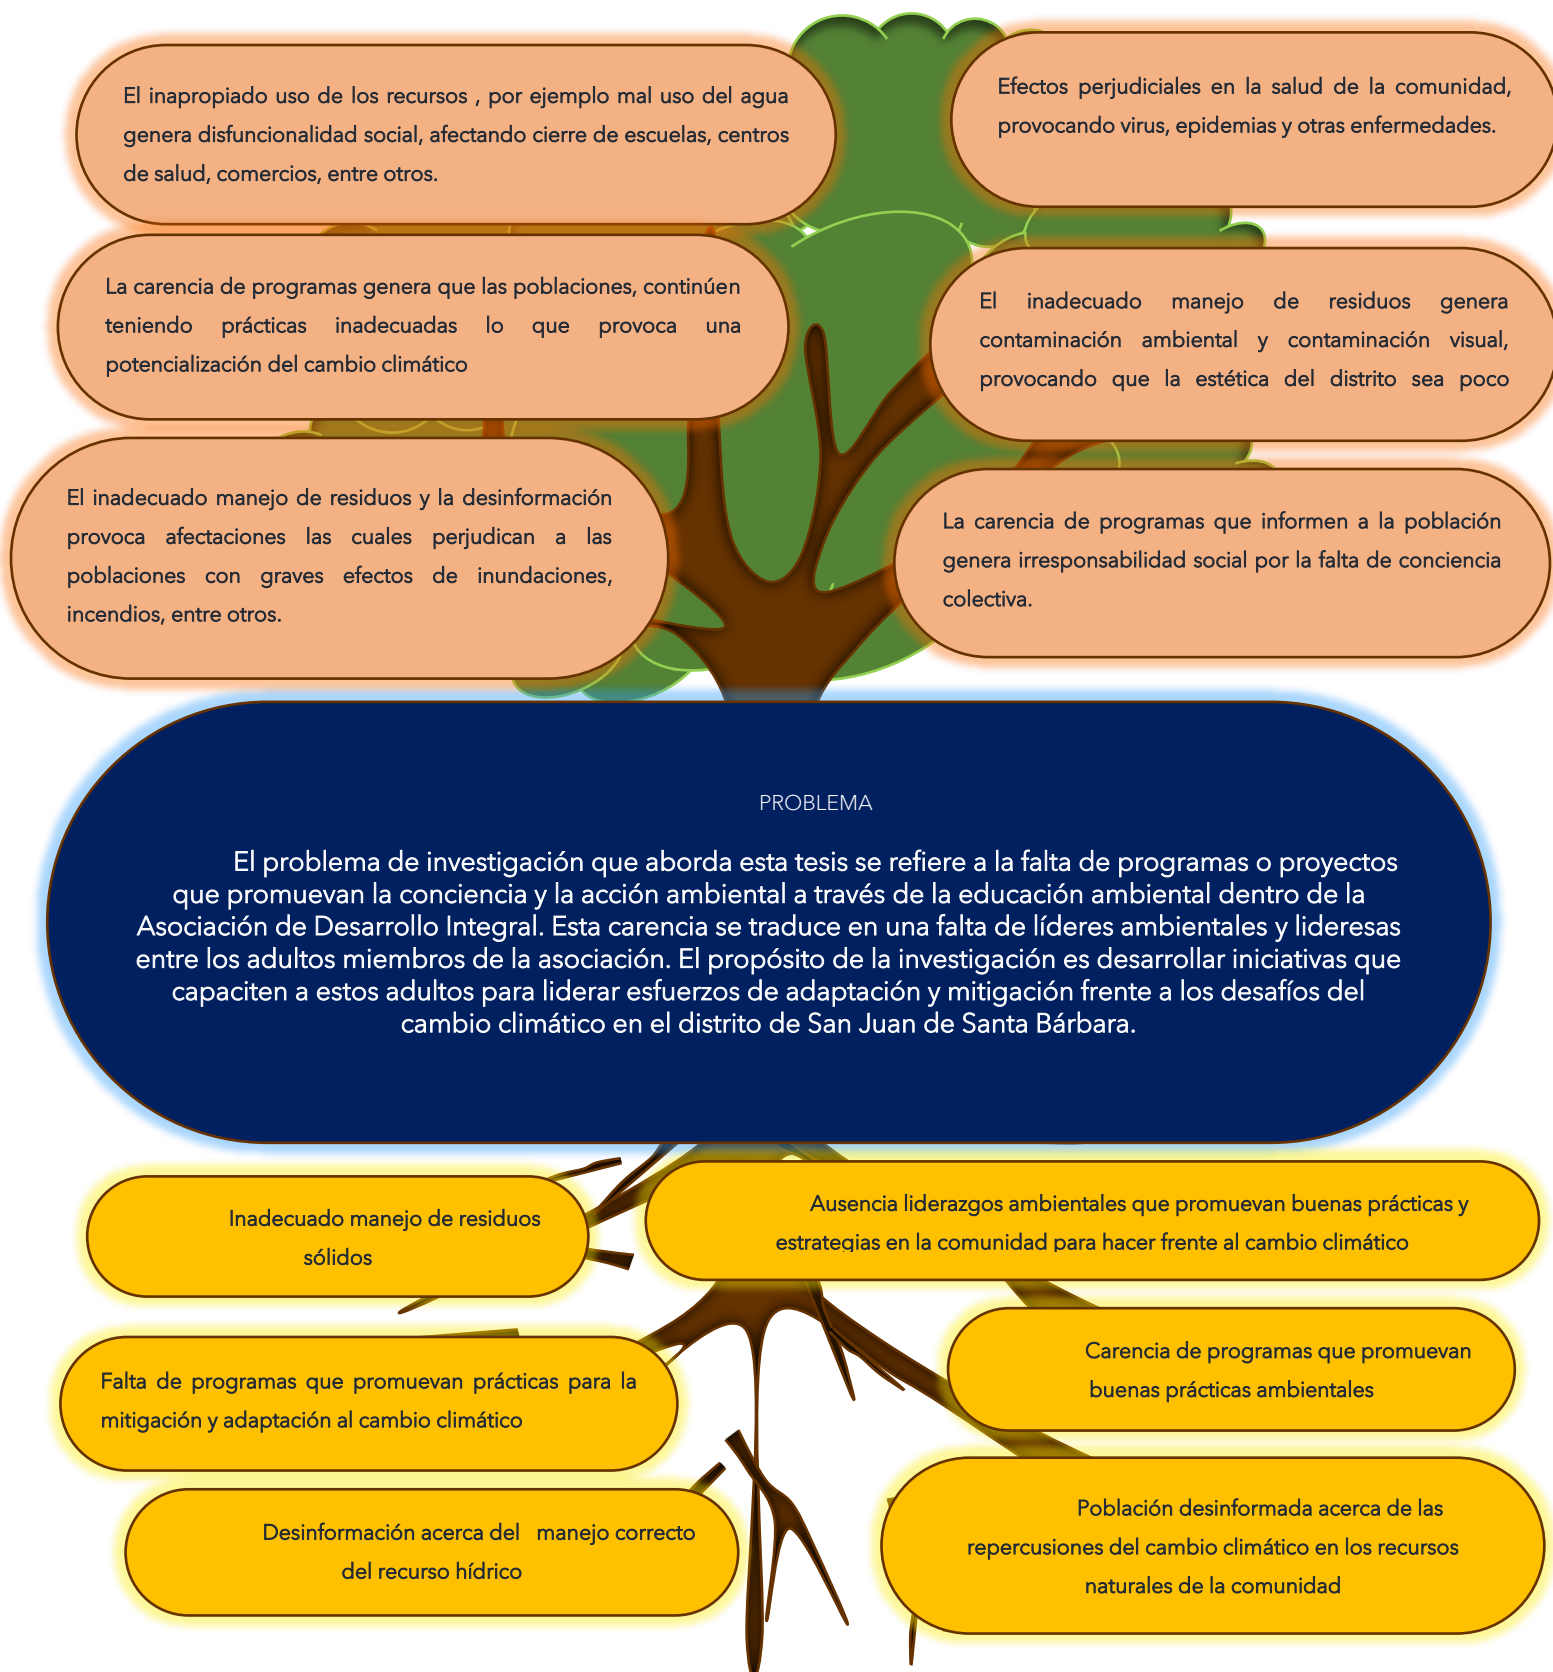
El inapropiado uso de los recursos , por ejemplo mal uso del agua genera disfuncionalidad social, afectando cierre de escuelas, centros de salud, comercios, entre otros.

Efectos perjudiciales en la salud de la comunidad, provocando virus, epidemias y otras enfermedades.

La carencia de programas genera que las poblaciones, continúen teniendo prácticas inadecuadas lo que provoca una potencialización del cambio climático

El inadecuado manejo de residuos genera contaminación ambiental y contaminación visual, provocando que la estética del distrito sea poco

El inadecuado manejo de residuos y la desinformación provoca afectaciones las cuales perjudican a las poblaciones con graves efectos de inundaciones, incendios, entre otros.

La carencia de programas que informen a la población genera irresponsabilidad social por la falta de conciencia colectiva.

PROBLEMA

El problema de investigación que aborda esta tesis se refiere a la falta de programas o proyectos que promuevan la conciencia y la acción ambiental a través de la educación ambiental dentro de la Asociación de Desarrollo Integral. Esta carencia se traduce en una falta de líderes ambientales y lideresas entre los adultos miembros de la asociación. El propósito de la investigación es desarrollar iniciativas que capaciten a estos adultos para liderar esfuerzos de adaptación y mitigación frente a los desafíos del cambio climático en el distrito de San Juan de Santa Bárbara.

Inadecuado manejo de residuos sólidos

Ausencia liderazgos ambientales que promuevan buenas prácticas y estrategias en la comunidad para hacer frente al cambio climático

Carencia de programas que promuevan buenas prácticas ambientales

Falta de programas que promuevan prácticas para la mitigación y adaptación al cambio climático

Desinformación acerca del manejo correcto del recurso hídrico

Población desinformada acerca de las repercusiones del cambio climático en los recursos naturales de la comunidad